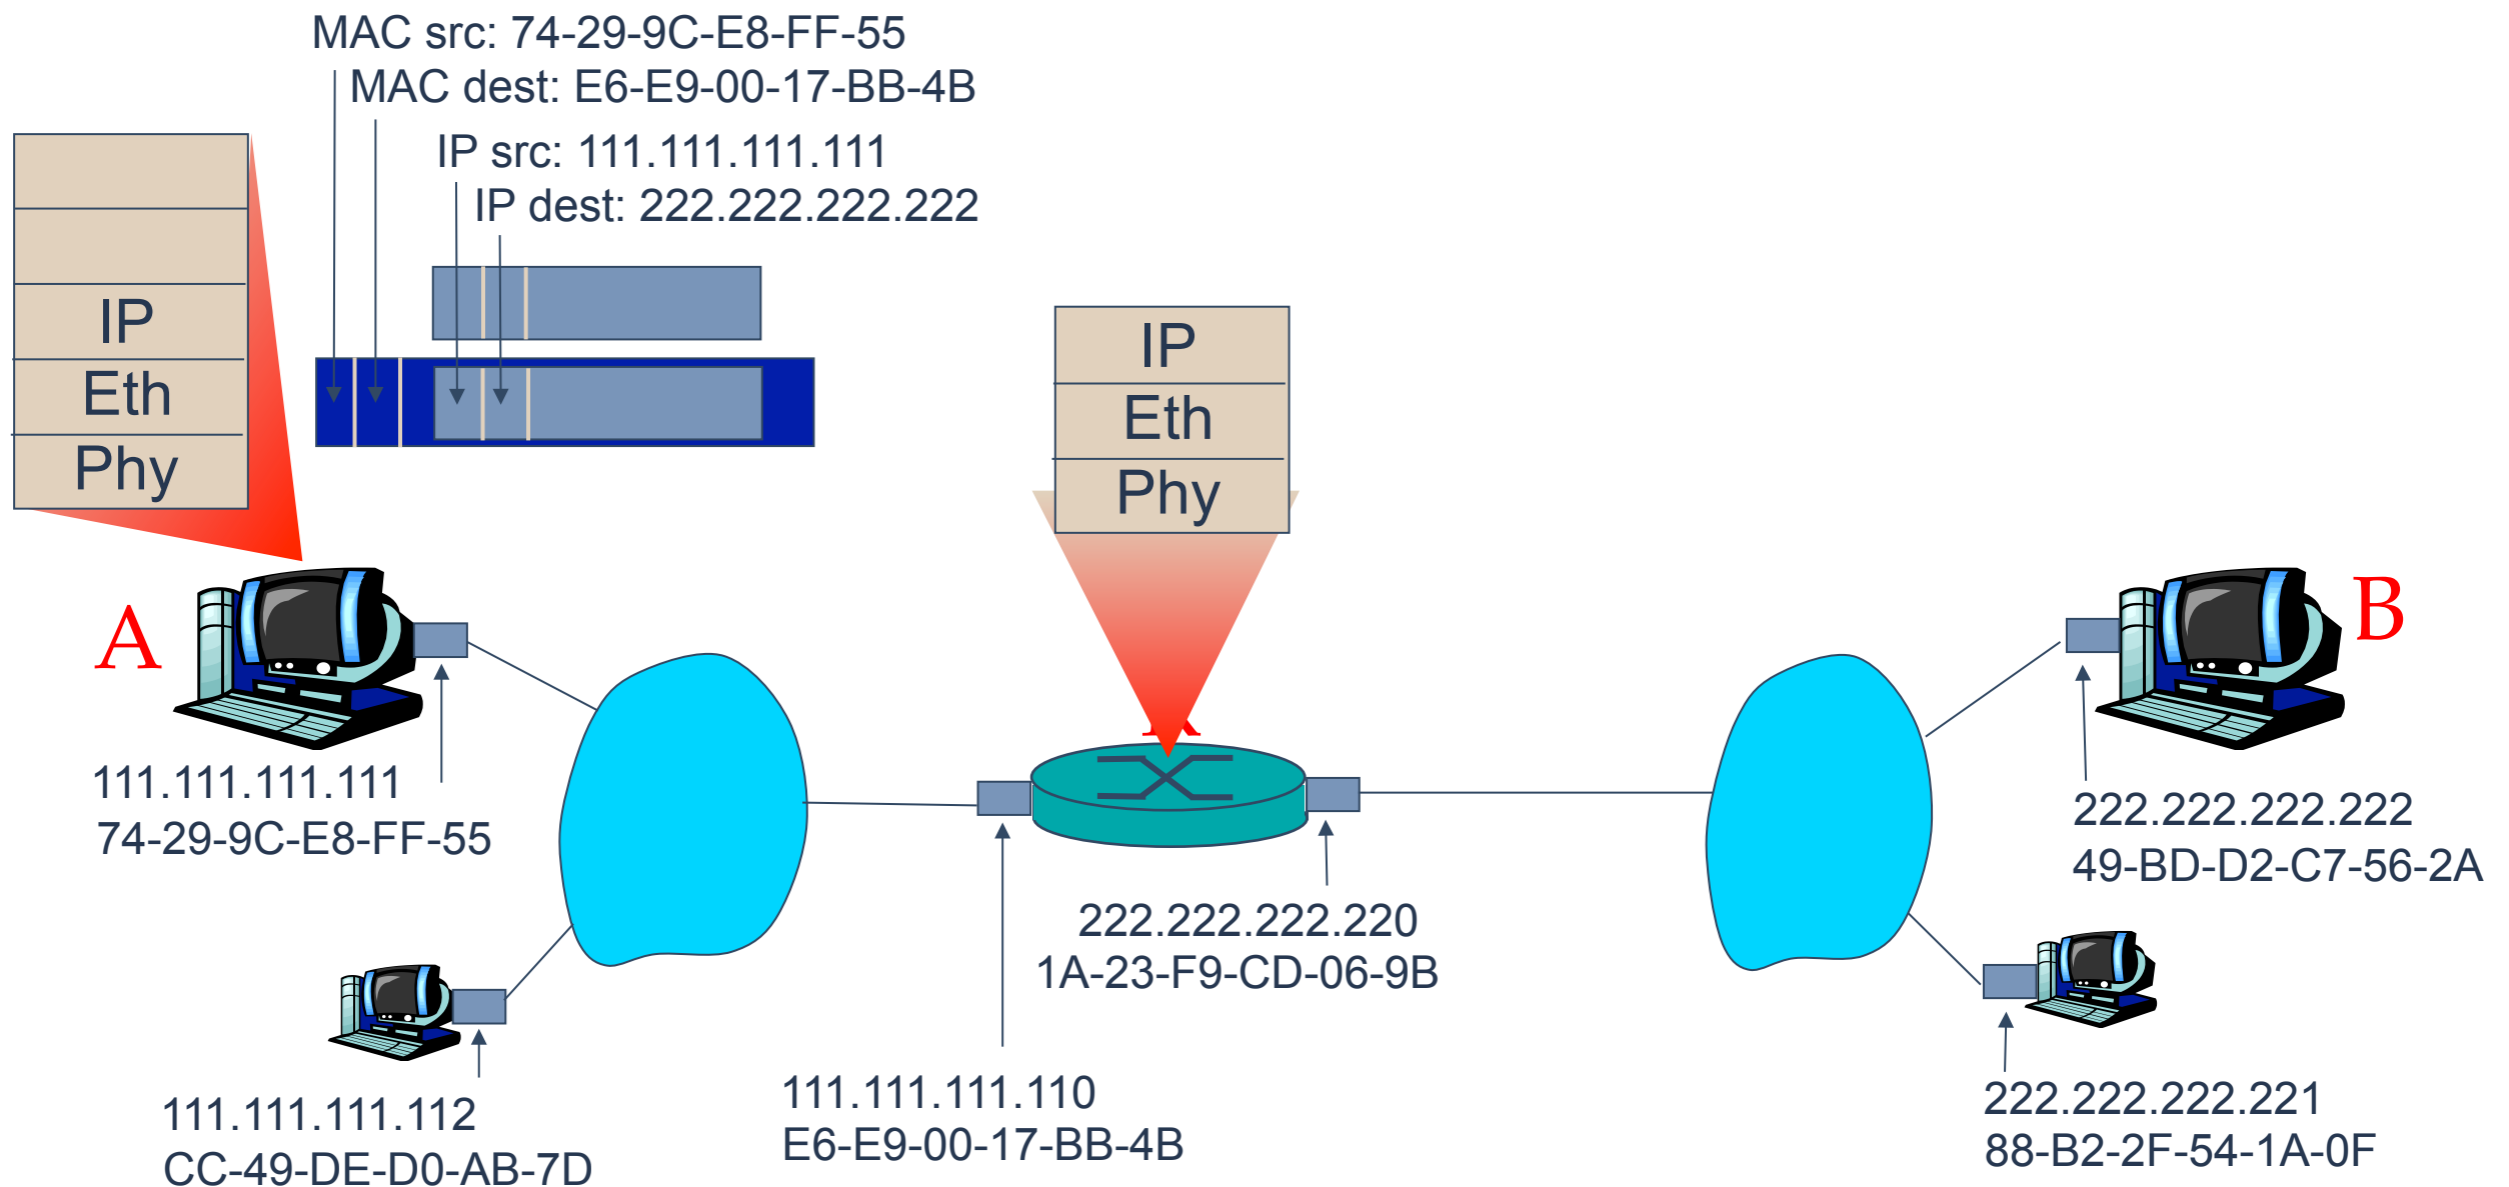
MAC src: 74-29-9C-E8-FF-55
MAC dest: E6-E9-00-17-BB-4B
IP src: 111.111.111.111
IP dest: 222.222.222.222

IP
Eth
Phy

IP
Eth
Phy

A

B

111.111.111.111
74-29-9C-E8-FF-55

222.222.222.222
49-BD-D2-C7-56-2A

222.222.222.220
1A-23-F9-CD-06-9B

111.111.111.112
CC-49-DE-D0-AB-7D

111.111.111.110
E6-E9-00-17-BB-4B

222.222.222.221
88-B2-2F-54-1A-0F